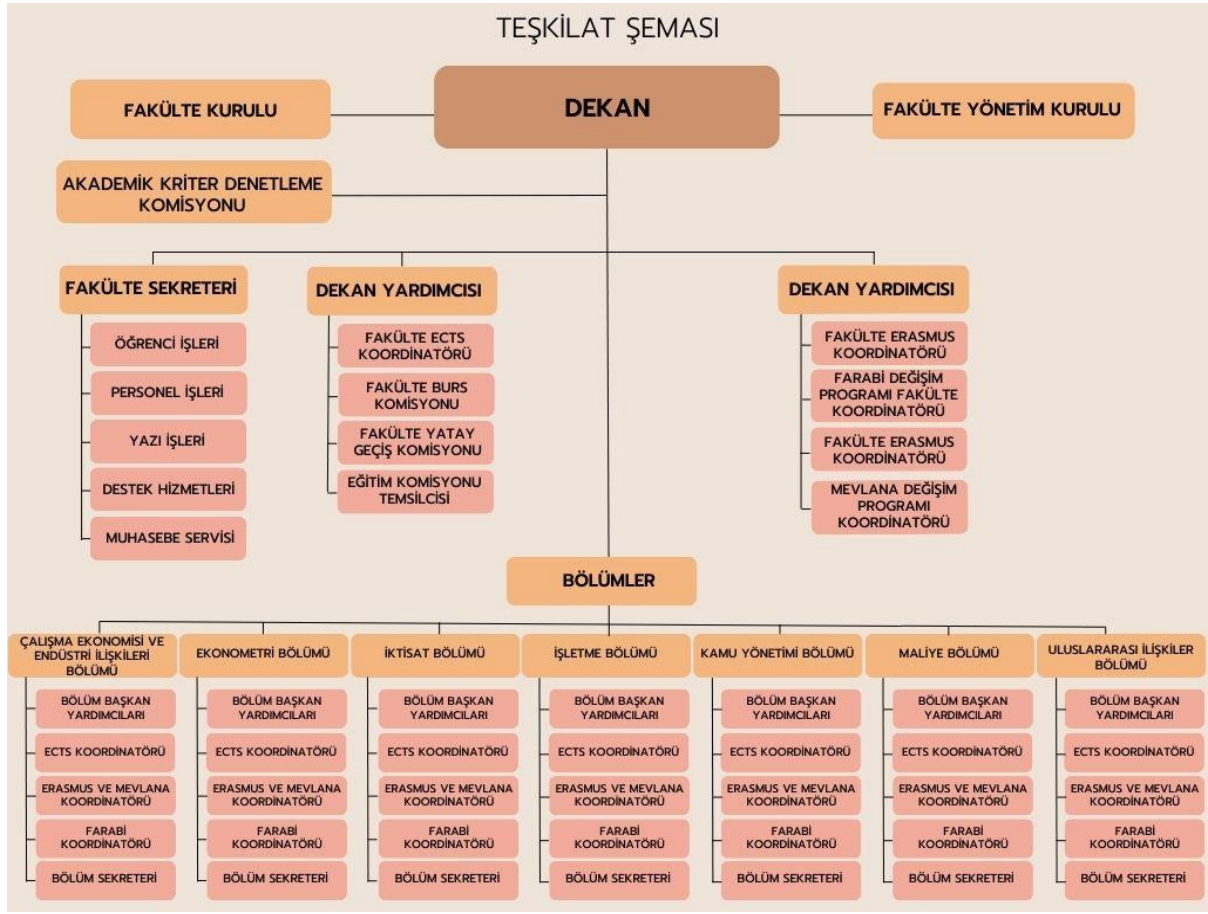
TEŞKİLAT ŞEMASI

FAKÜLTE KURULU

DEKAN

FAKÜLTE YÖNETİM KURULU

AKADEMİK KRİTER DENETLEME KOMİSYONU

FAKÜLTE SEKRETERİ

ÖĞRENCİ İŞLERİ

PERSONEL İŞLERİ

YAZI İŞLERİ

DESTEK HİZMETLERİ

MUHASEBE SERVİSİ

DEKAN YARDIMCISI

FAKÜLTE ECTS KOORDİNATÖRÜ

FAKÜLTE BURS KOMİSYONU

FAKÜLTE YATAY GEÇİŞ KOMİSYONU

EĞİTİM KOMİSYONU TEMSİLCİSİ

DEKAN YARDIMCISI

FAKÜLTE ERASMUS KOORDİNATÖRÜ

FARABİ DEĞİŞİM PROGRAMI FAKÜLTE KOORDİNATÖRÜ

FAKÜLTE ERASMUS KOORDİNATÖRÜ

MEVLANA DEĞİŞİM PROGRAMI KOORDİNATÖRÜ

BÖLÜMLER

ÇALIŞMA EKONOMİSİ VE ENDÜSTRİ İLİŞKİLERİ BÖLÜMÜ

BÖLÜM BAŞKAN YARDIMCILARI

ECTS KOORDİNATÖRÜ

ERASMUS VE MEVLANA KOORDİNATÖRÜ

FARABİ KOORDİNATÖRÜ

BÖLÜM SEKRETERİ

EKONOMETRİ BÖLÜMÜ

BÖLÜM BAŞKAN YARDIMCILARI

ECTS KOORDİNATÖRÜ

ERASMUS VE MEVLANA KOORDİNATÖRÜ

FARABİ KOORDİNATÖRÜ

BÖLÜM SEKRETERİ

İKTİSAT BÖLÜMÜ

BÖLÜM BAŞKAN YARDIMCILARI

ECTS KOORDİNATÖRÜ

ERASMUS VE MEVLANA KOORDİNATÖRÜ

FARABİ KOORDİNATÖRÜ

BÖLÜM SEKRETERİ

İŞLETME BÖLÜMÜ

BÖLÜM BAŞKAN YARDIMCILARI

ECTS KOORDİNATÖRÜ

ERASMUS VE MEVLANA KOORDİNATÖRÜ

FARABİ KOORDİNATÖRÜ

BÖLÜM SEKRETERİ

KAMU YÖNETİMİ BÖLÜMÜ

BÖLÜM BAŞKAN YARDIMCILARI

ECTS KOORDİNATÖRÜ

ERASMUS VE MEVLANA KOORDİNATÖRÜ

FARABİ KOORDİNATÖRÜ

BÖLÜM SEKRETERİ

MALİYE BÖLÜMÜ

BÖLÜM BAŞKAN YARDIMCILARI

ECTS KOORDİNATÖRÜ

ERASMUS VE MEVLANA KOORDİNATÖRÜ

FARABİ KOORDİNATÖRÜ

BÖLÜM SEKRETERİ

ULUSLARARASI İLİŞKİLER BÖLÜMÜ

BÖLÜM BAŞKAN YARDIMCILARI

ECTS KOORDİNATÖRÜ

ERASMUS VE MEVLANA KOORDİNATÖRÜ

FARABİ KOORDİNATÖRÜ

BÖLÜM SEKRETERİ